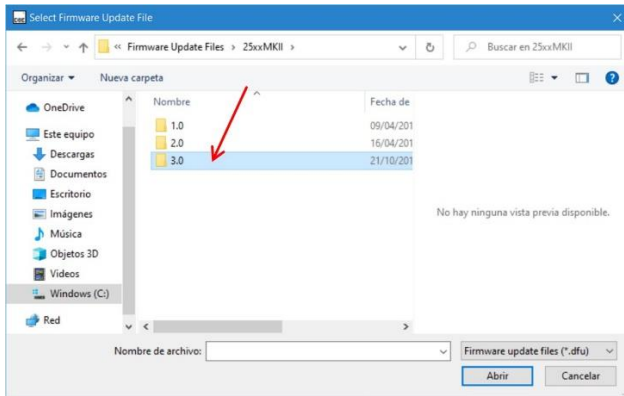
Select Firmware Update File

« Firmware Update Files > 25xxMKII >

Buscar en 25xxMKII

Organizar ▾ Nueva carpeta

OneDrive
Este equipo
Descargas
Documentos
Escritorio
Imágenes
Música
Objetos 3D
Vídeos
Windows (C:)
Red

| Nombre | Fecha de |
|---|---|
| 1.0 | 09/04/201 |
| 2.0 | 16/04/201 |
| 3.0 | 21/10/201 |

No hay ninguna vista previa disponible.

Nombre de archivo:

Firmware update files (*.dfu)

Abrir

Cancelar